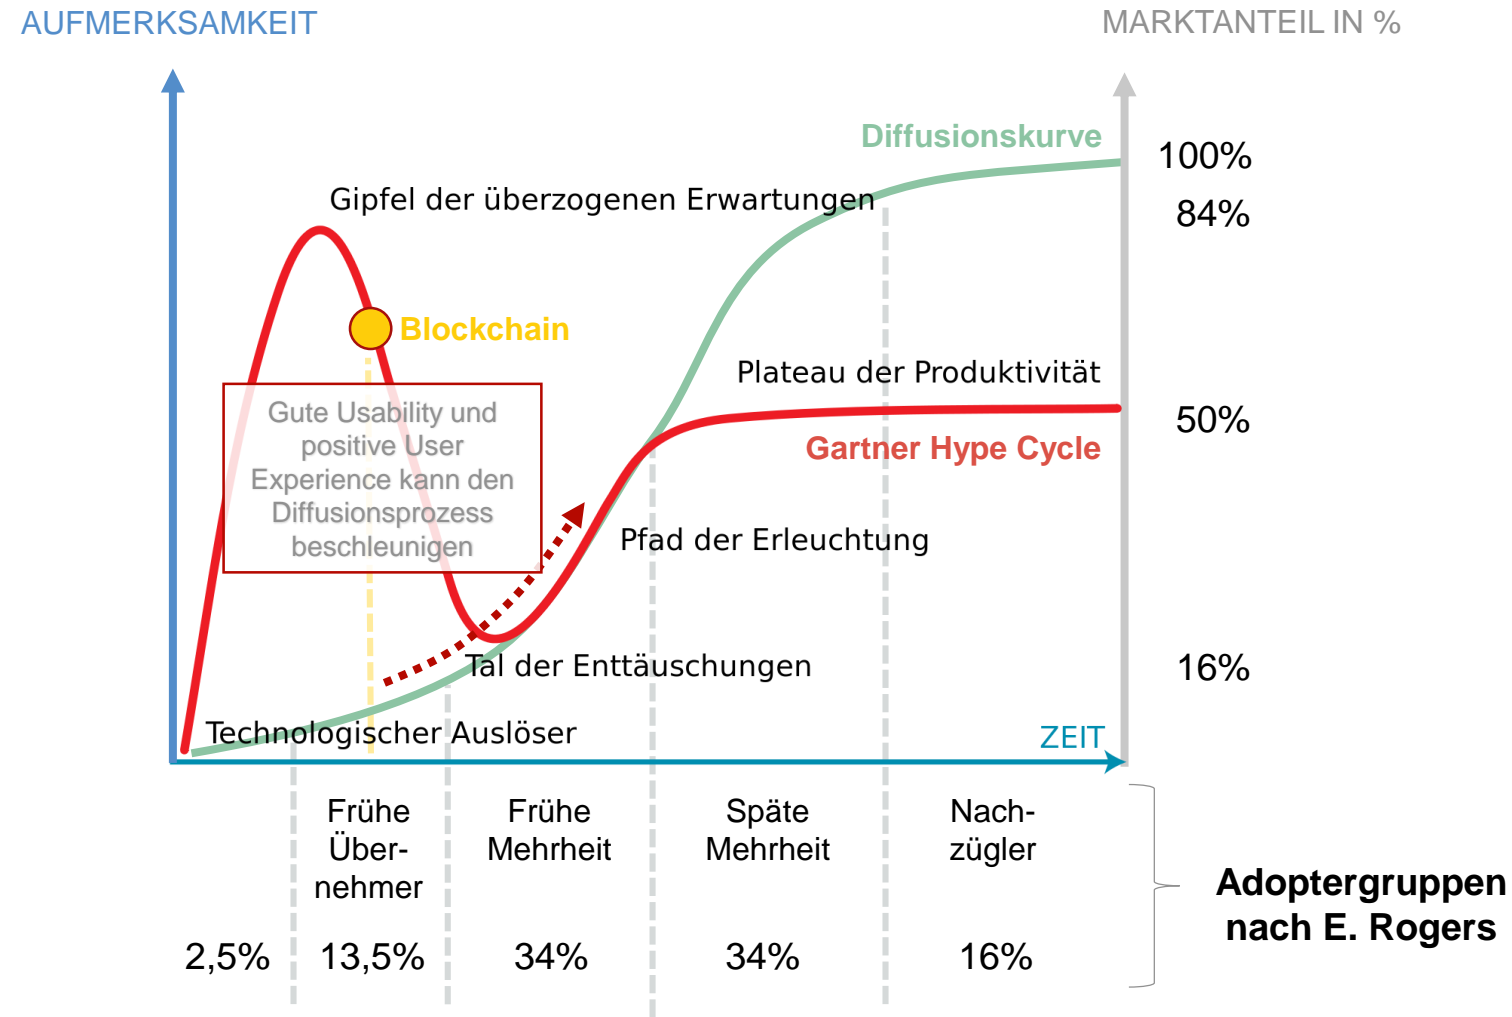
AUFMERKSAMKEIT

MARKTANTEIL IN %

Diffusionskurve

100%

Gipfel der überzogenen Erwartungen

84%

Blockchain

Plateau der Produktivität

50%

Gute Usability und positive User Experience kann den Diffusionsprozess beschleunigen

Gartner Hype Cycle

Pfad der Erleuchtung

Tal der Enttäuschungen

16%

Technologischer Auslöser

ZEIT

Frühe Übernehmer

Frühe Mehrheit

Späte Mehrheit

Nachzügler

Adoptergruppen nach E. Rogers

2,5%

13,5%

34%

34%

16%